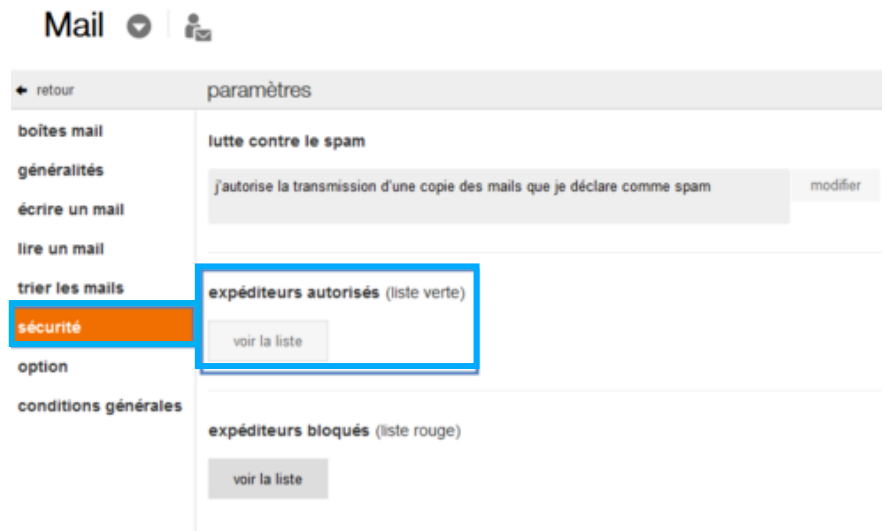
Mail

retour

boîtes mail
généralités
écrire un mail
lire un mail
trier les mails
sécurité
option
conditions générales

paramètres

lutte contre le spam

j'autorise la transmission d'une copie des mails que je déclare comme spam

modifier

expéditeurs autorisés (liste verte)

voir la liste

expéditeurs bloqués (liste rouge)

voir la liste